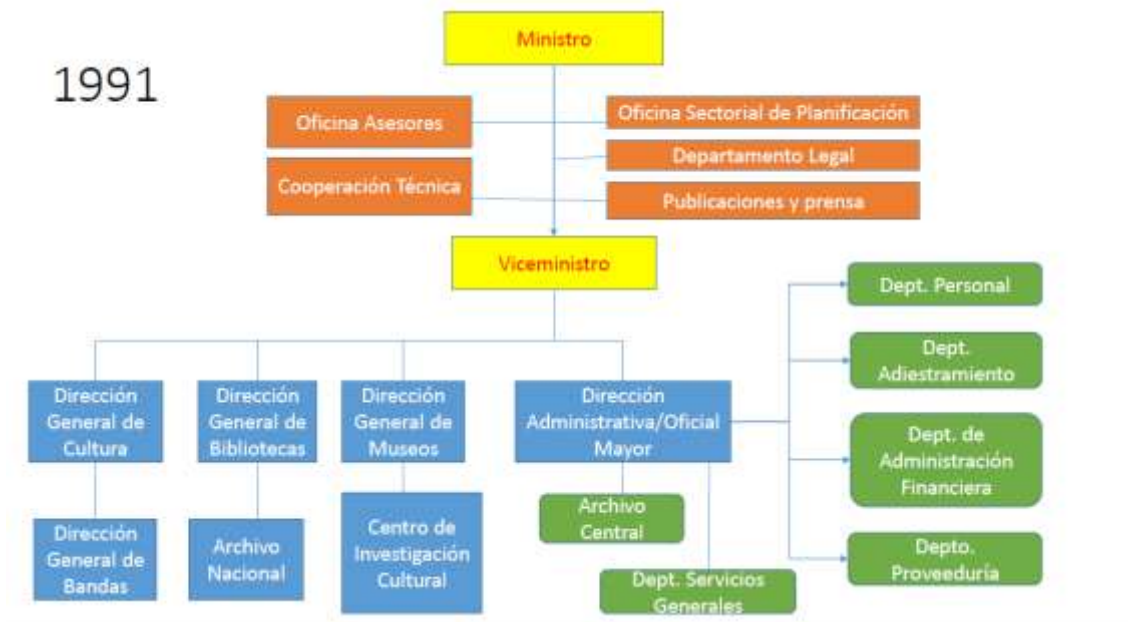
1991

Ministro

Oficina Asesores

Cooperación Técnica

Oficina Sectorial de Planificación

Departamento Legal

Publicaciones y prensa

Viceministro

Dirección General de Cultura

Dirección General de Bandas

Dirección General de Bibliotecas

Archivo Nacional

Dirección General de Museos

Centro de Investigación Cultural

Dirección Administrativa/Oficial Mayor

Archivo Central

Dept. Servicios Generales

Dept. Personal

Dept. Adiestramiento

Dept. de Administración Financiera

Depto. Proveeduría